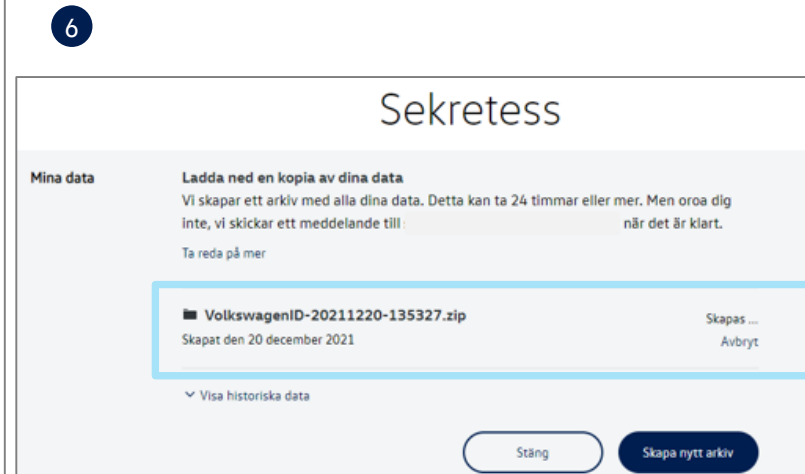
6

Sekretess

Mina data

Ladda ned en kopia av dina data

Vi skapar ett arkiv med alla dina data. Detta kan ta 24 timmar eller mer. Men oroa dig inte, vi skickar ett meddelande till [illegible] när det är klart.

Ta reda på mer

VolkswagenID-20211220-135327.zip

Skapat den 20 december 2021

Skapas ...

Avbryt

Visa historiska data

Stäng

Skapa nytt arkiv